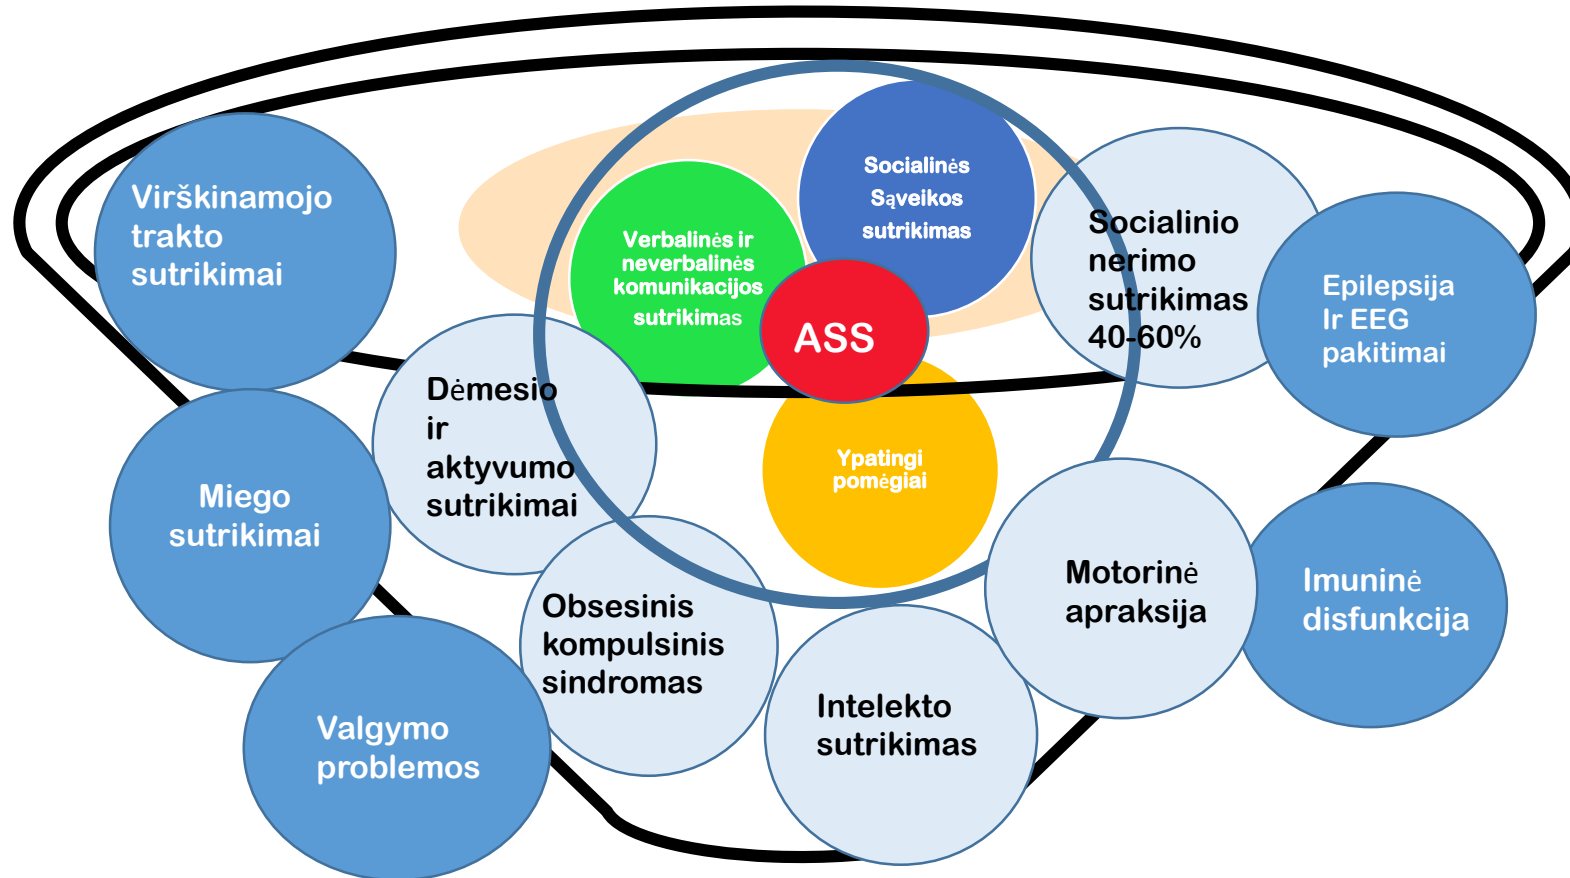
Virškinamojo trakto sutrikimai

Socialinės Sąveikos sutrikimas

Verbalinės ir neverbalinės komunikacijos sutrikimas

ASS

Socialinio nerimo sutrikimas 40-60%

Epilepsija Ir EEG pakitimai

Dėmesio ir aktyvumo sutrikimai

Miego sutrikimai

Ypatingi pomėgiai

Motorinė apraksija

Imuninė disfunkcija

Obsesinis kompulsinis sindromas

Valgymo problemos

Intelekto sutrikimas